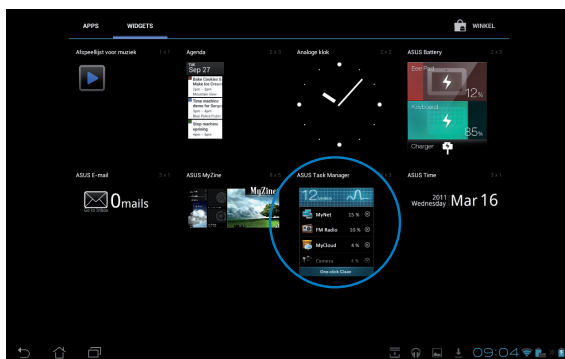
APPS WIDGETS

WINKEL

Afspeellijst voor muziek 1 × 1

Agenda 2 × 3

Sep 27

Analoge klok 2 × 2

ASUS Battery 2 × 3

Eee Pad

12%

Keyboard

85%

Charger

ASUS E-mail 2 × 1

0mails

ASUS MyZine 3 × 3

MyZine

ASUS Task Manager 2 × 3

12

MyNet 15 %

FM Radio 10 %

MyCloud 4 %

Camera 4 %

One click Clean

ASUS Time 3 × 1

2011 Wednesday Mar 16

09:04